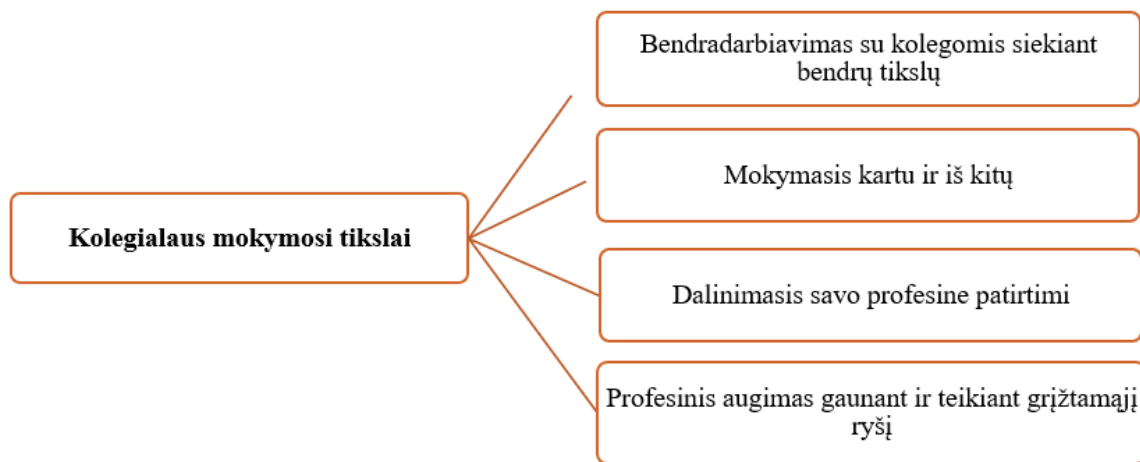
Kolegialaus mokymosi tikslai

Bendradarbiavimas su kolegomis siekiant bendrų tikslų

Mokymasis kartu ir iš kitų

Dalinimasis savo profesine patirtimi

Profesinis augimas gaunant ir teikiant grįžtamąjį ryšį